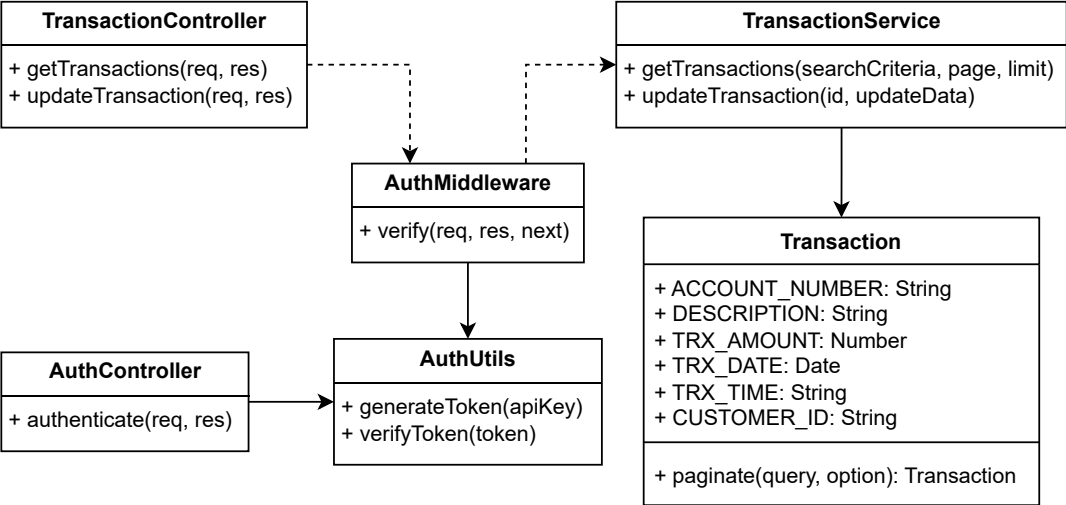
TransactionController

+ getTransactions(req, res)
+ updateTransaction(req, res)

TransactionService

+ getTransactions(searchCriteria, page, limit)
+ updateTransaction(id, updateData)

AuthMiddleware

+ verify(req, res, next)

Transaction

+ ACCOUNT_NUMBER: String
+ DESCRIPTION: String
+ TRX_AMOUNT: Number
+ TRX_DATE: Date
+ TRX_TIME: String
+ CUSTOMER_ID: String

+ paginate(query, option): Transaction

AuthController

+ authenticate(req, res)

AuthUtils

+ generateToken(apiKey)
+ verifyToken(token)